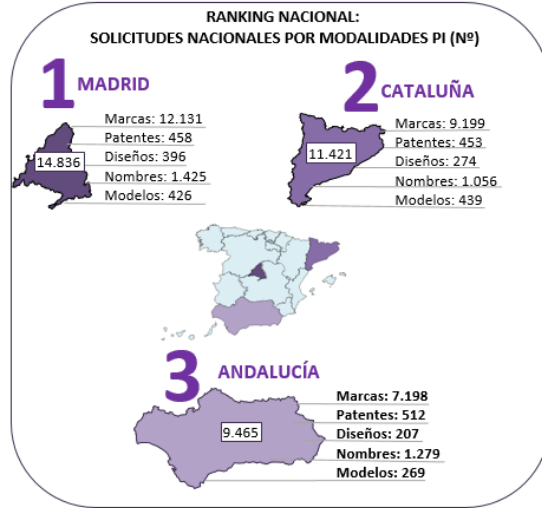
RANKING NACIONAL:
SOLICITUDES NACIONALES POR MODALIDADES PI (Nº)

1 MADRID

14.836

Marcas: 12.131
Patentes: 458
Diseños: 396
Nombres: 1.425
Modelos: 426

2 CATALUÑA

11.421

Marcas: 9.199
Patentes: 453
Diseños: 274
Nombres: 1.056
Modelos: 439

3 ANDALUCÍA

9.465

Marcas: 7.198
Patentes: 512
Diseños: 207
Nombres: 1.279
Modelos: 269